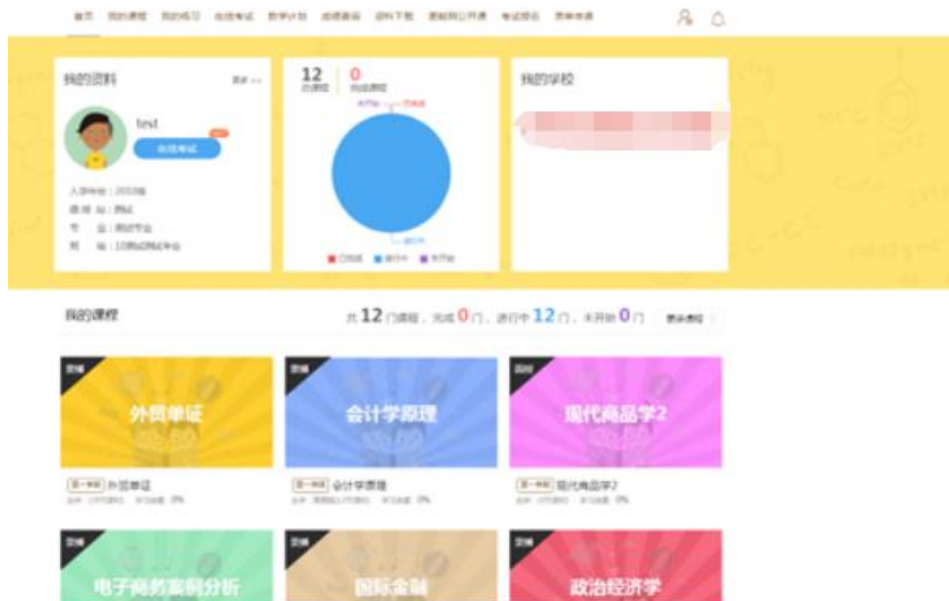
首页 我的课程 我的练习 在线考试 教学计划 成绩查询 资料下载 更能网公开课 考试报名 更多资源

我的资料 更多 >>

test

在线考试

入学年份：2019级
层 次：测试
专 业：测试专业
班 级：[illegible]

12
总课程

0
完成课程

未开始 已完成

进行中

已完成 进行中 未开始

我的学校

我的课程

共 12 门课程，完成 0 门，进行中 12 门，未开始 0 门 更多课程

外贸单证

第一学期 外贸单证

0%

会计学原理

第一学期 会计学原理

0%

现代商品学2

第一学期 现代商品学2

0%

电子商务案例分析

国际金融

政治经济学